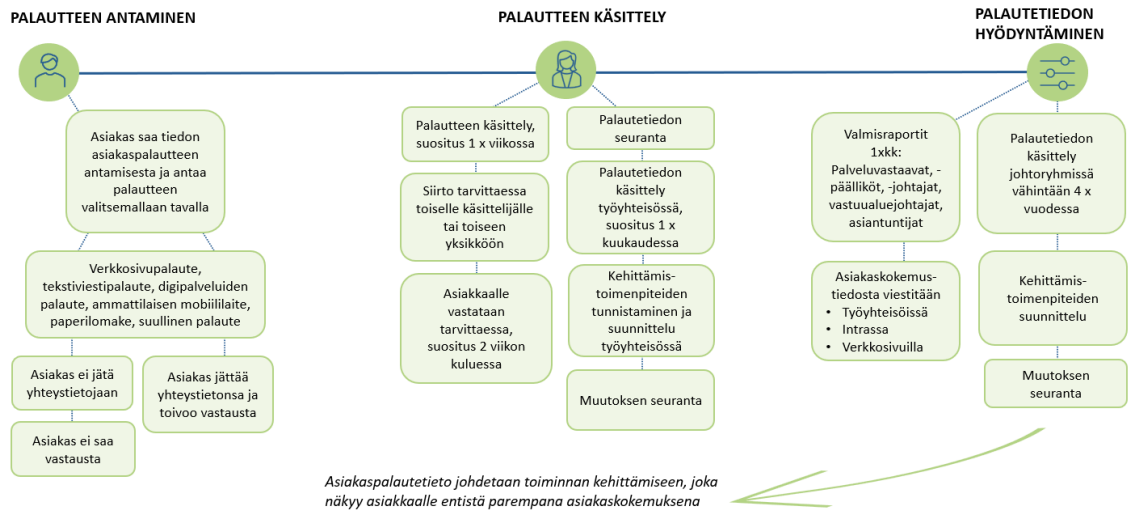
PALAUTTEEN ANTAMINEN

Asiakas saa tiedon asiakaspalautteen antamisesta ja antaa palautteen valitsemallaan tavalla

Verkkosivupalaute, tekstiviestipalaute, digipalveluiden palaute, ammattilaisen mobiililaite, paperilomake, suullinen palaute

Asiakas ei jätä yhteystietojaan

Asiakas ei saa vastausta

Asiakas jättää yhteystietonsa ja toivoo vastausta

PALAUTTEEN KÄSITTELY

Palautteen käsittely, suositus 1 x viikossa

Siirto tarvittaessa toiselle käsittelijälle tai toiseen yksikköön

Asiakkaalle vastataan tarvittaessa, suositus 2 viikon kuluessa

Palautetiedon seuranta

Palautetiedon käsittely työyhteisössä, suositus 1 x kuukaudessa

Kehittämis-toimenpiteiden tunnistaminen ja suunnittelu työyhteisössä

Muutoksen seuranta

PALAUTETIEDON HYÖDYNTÄMINEN

Valmisraportit 1xkk: Palveluvastaavat, -päälliköt, -johtajat, vastuualuejohtajat, asiantuntijat

Asiakaskokemus-tiedosta viestitään
• Työyhteisöissä
• Intrassa
• Verkkosivuilla

Palautetiedon käsittely johtoryhmissä vähintään 4 x vuodessa

Kehittämis-toimenpiteiden suunnittelu

Muutoksen seuranta

Asiakaspalautetieto johdetaan toiminnan kehittämiseen, joka näkyy asiakkaalle entistä parempana asiakaskokemuksena